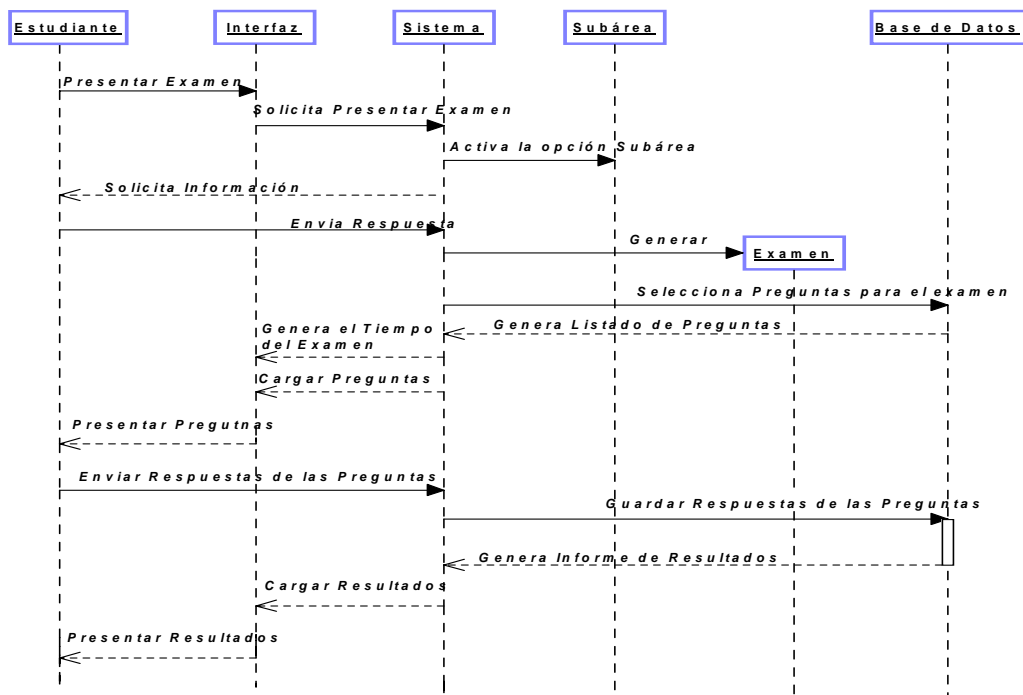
Estudiante
Interfaz
Sistema
Subárea
Base de Datos

Presentar Examen
Solicita Presentar Examen
Activa la opción Subárea
Solicita Información
Envia Respuesta
Generar
Examen
Selecciona Preguntas para el examen
Genera Listado de Preguntas
Genera el Tiempo del Examen
Cargar Preguntas
Presentar Pregutnas
Enviar Respuestas de las Preguntas
Guardar Respuestas de las Preguntas
Genera Informe de Resultados
Cargar Resultados
Presentar Resultados